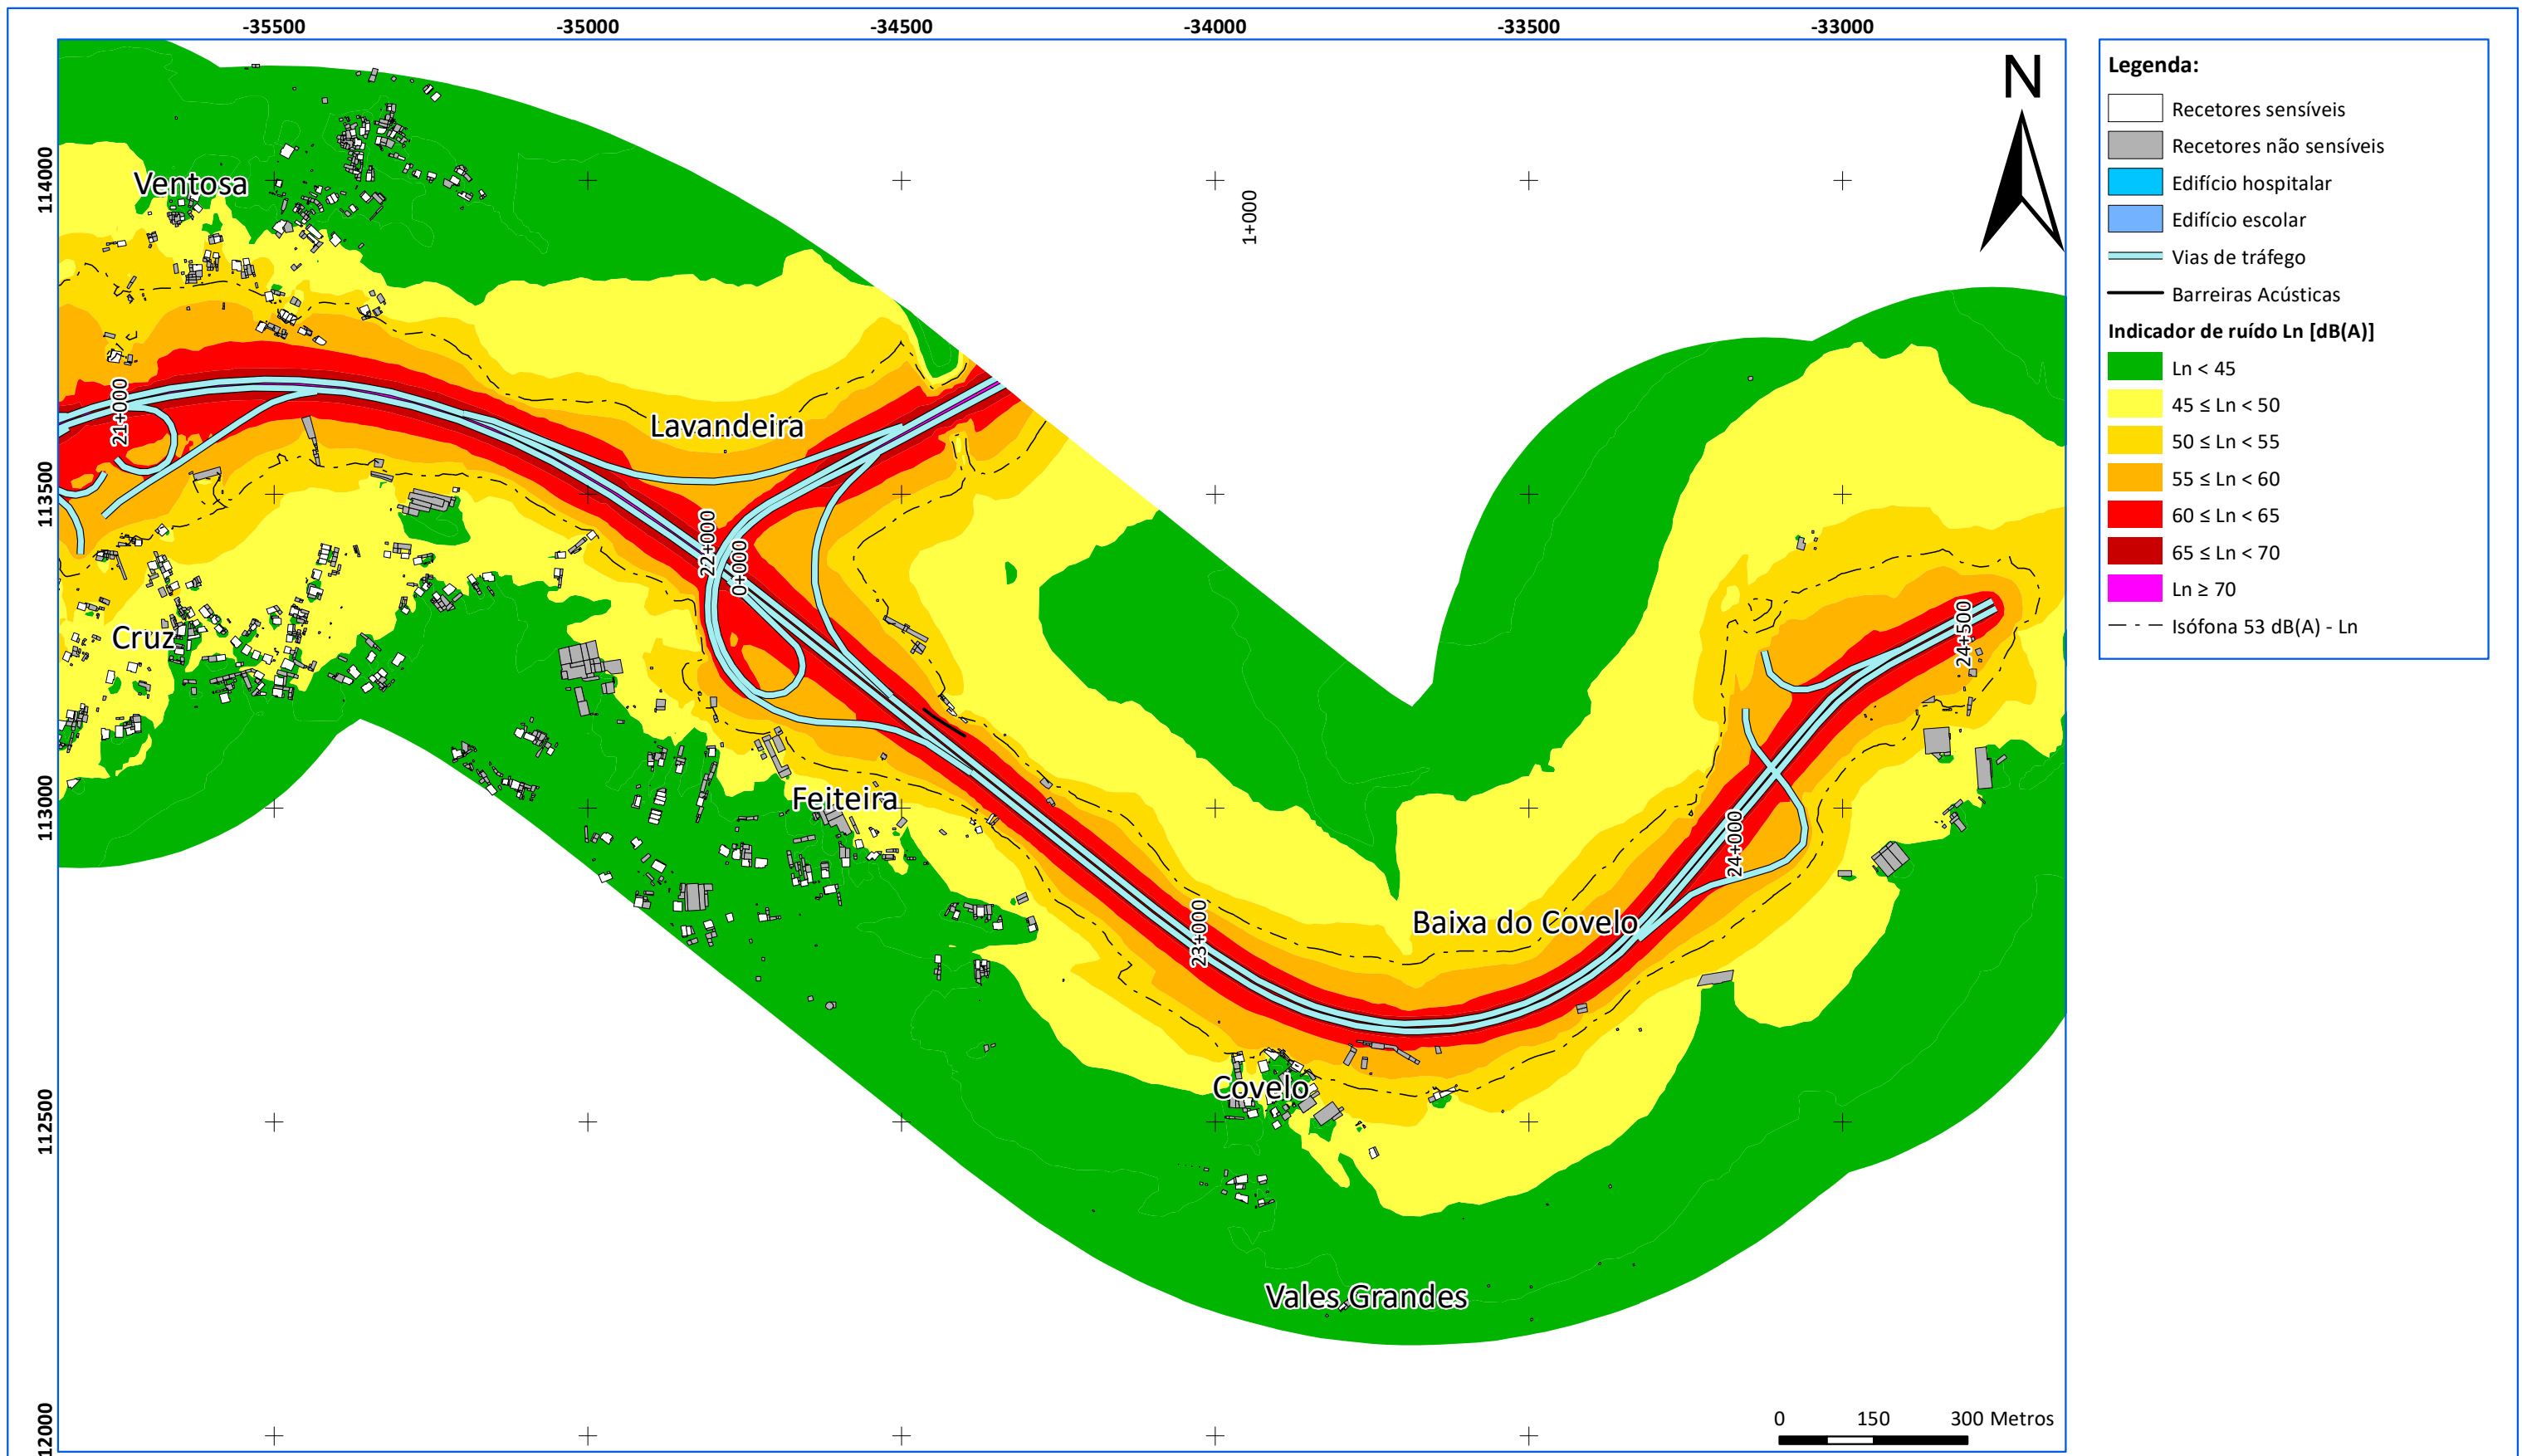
-35500
-35000
-34500
-34000
-33500
-33000

114000
113500
113000
112500
112000

N

Ventosa
1+000
21+000
Lavandeira
22+000
0+000
Cruz
Feiteira
23+000
Baixa do Covelo
24+000
24+500
Covelo
Vales Grandes

Legenda:
Recetores sensíveis
Recetores não sensíveis
Edifício hospitalar
Edifício escolar
Vias de tráfego
Barreiras Acústicas
Indicador de ruído Ln [dB(A)]
Ln < 45
45 ≤ Ln < 50
50 ≤ Ln < 55
55 ≤ Ln < 60
60 ≤ Ln < 65
65 ≤ Ln < 70
Ln ≥ 70
Isófona 53 dB(A) - Ln

0 150 300 Metros